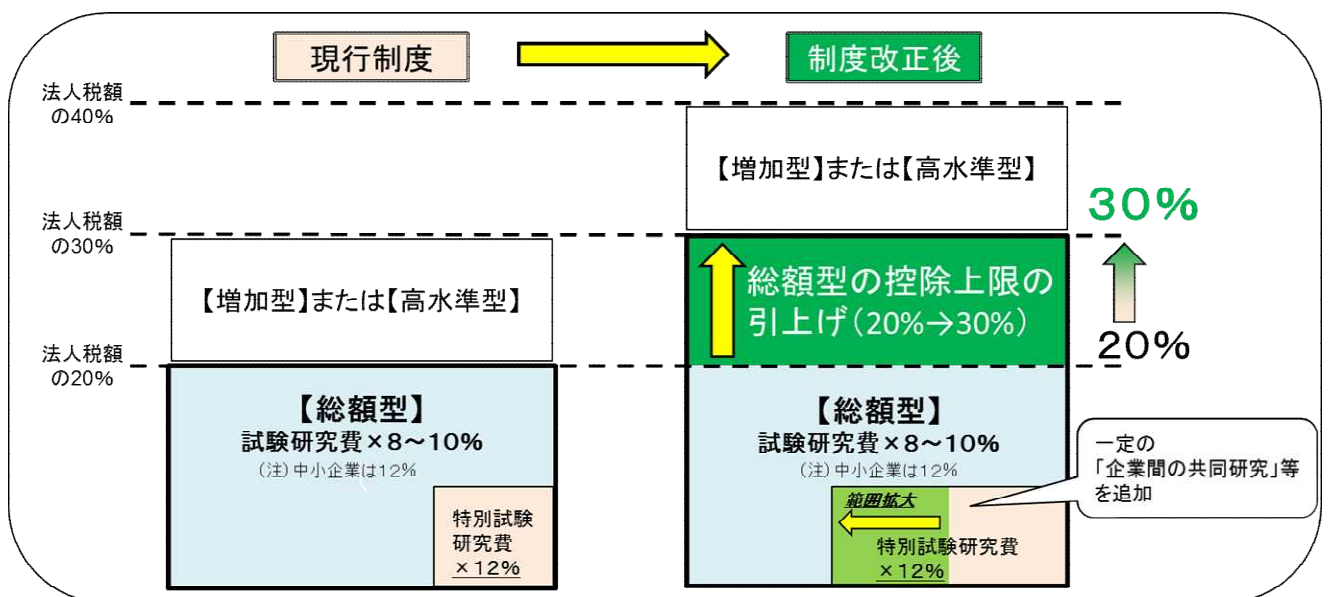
現行制度

制度改正後

法人税額の40%

法人税額の30%

法人税額の20%

【増加型】または【高水準型】

30%

【増加型】または【高水準型】

総額型の控除上限の引上げ(20%→30%)

20%

【総額型】
試験研究費×8～10%
(注)中小企業は12%

特別試験研究費
×12%

【総額型】
試験研究費×8～10%
(注)中小企業は12%

範囲拡大

特別試験研究費
×12%

一定の
「企業間の共同研究」等
を追加